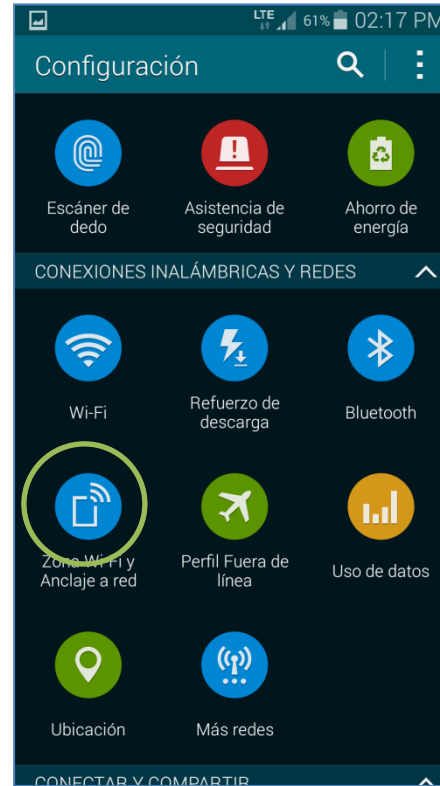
LTE 61% 02:17 PM

Configuración

Escáner de dedo

Asistencia de seguridad

Ahorro de energía

CONEXIONES INALÁMBRICAS Y REDES

Wi-Fi

Refuerzo de descarga

Bluetooth

Zona Wi-Fi y Anclaje a red

Perfil Fuera de línea

Uso de datos

Ubicación

Más redes

CONECTAR Y COMPARTIR